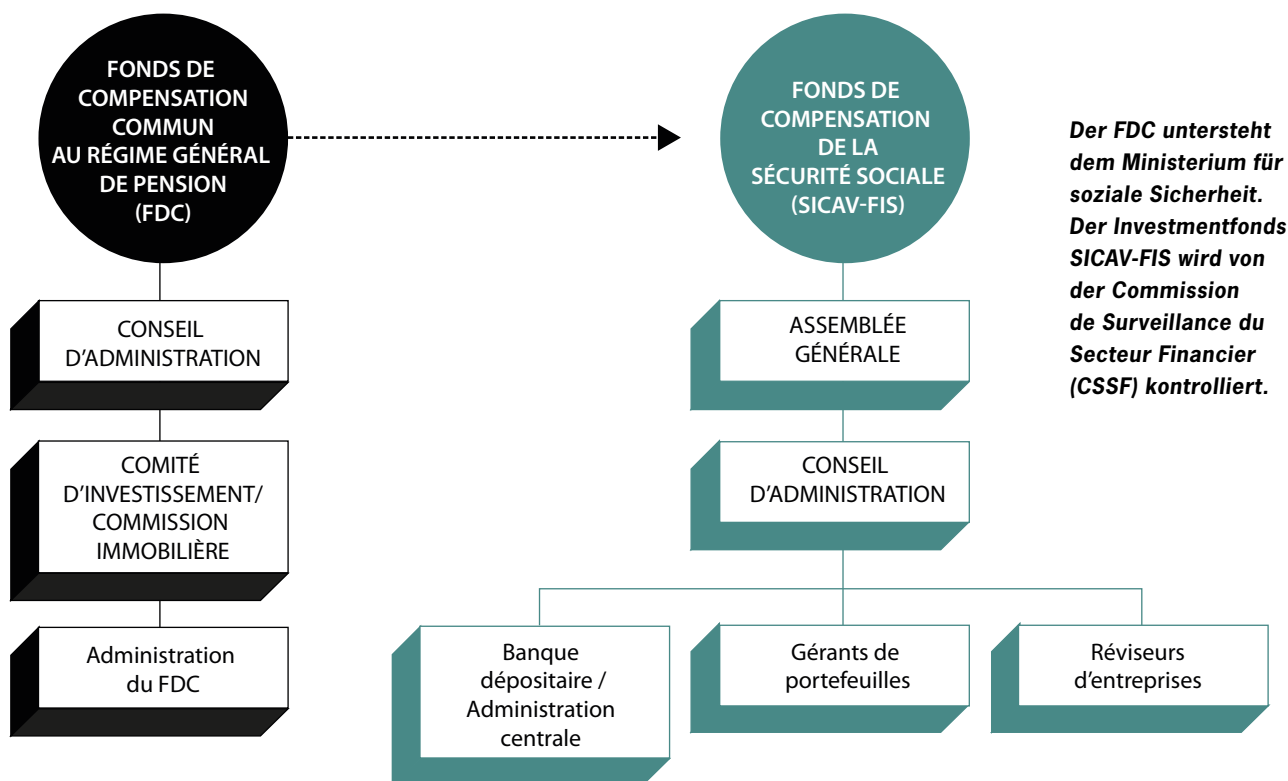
FONDS DE COMPENSATION COMMUN AU RÉGIME GÉNÉRAL DE PENSION (FDC)

CONSEIL D'ADMINISTRATION

COMITÉ D'INVESTISSEMENT/ COMMISSION IMMOBILIÈRE

Administration du FDC

FONDS DE COMPENSATION DE LA SÉCURITÉ SOCIALE (SICAV-FIS)

ASSEMBLÉE GÉNÉRALE

CONSEIL D'ADMINISTRATION

Banque dépositaire / Administration centrale

Gérants de portefeuilles

Réviseurs d'entreprises

Der FDC untersteht dem Ministerium für soziale Sicherheit. Der Investmentfonds SICAV-FIS wird von der Commission de Surveillance du Secteur Financier (CSSF) kontrolliert.